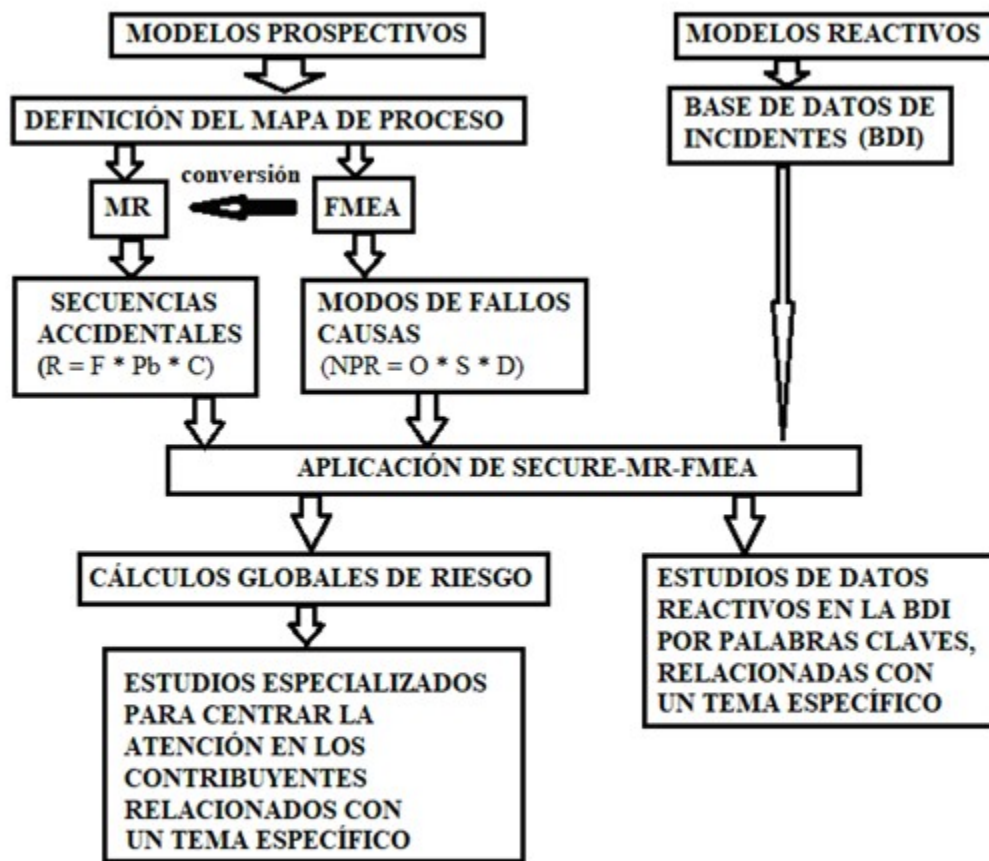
MODELOS PROSPECTIVOS

MODELOS REACTIVOS

DEFINICIÓN DEL MAPA DE PROCESO

BASE DE DATOS DE INCIDENTES (BDI)

conversión

MR

FMEA

SECUENCIAS ACCIDENTALES (R = F * Pb * C)

MODOS DE FALLOS CAUSAS (NPR = O * S * D)

APLICACIÓN DE SECURE-MR-FMEA

CÁLCULOS GLOBALES DE RIESGO

ESTUDIOS DE DATOS REACTIVOS EN LA BDI POR PALABRAS CLAVES, RELACIONADAS CON UN TEMA ESPECÍFICO

ESTUDIOS ESPECIALIZADOS PARA CENTRAR LA ATENCIÓN EN LOS CONTRIBUYENTES RELACIONADOS CON UN TEMA ESPECÍFICO